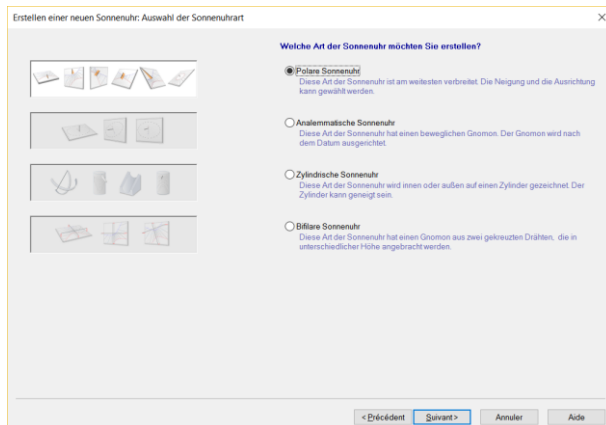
Erstellen einer neuen Sonnenuhr: Auswahl der Sonnenuhrart

Welche Art der Sonnenuhr möchten Sie erstellen?

Polare Sonnenuhr
Diese Art der Sonnenuhr ist am weitesten verbreitet. Die Neigung und die Ausrichtung kann gewählt werden.

Analemmatische Sonnenuhr
Diese Art der Sonnenuhr hat einen beweglichen Gnomon. Der Gnomon wird nach dem Datum ausgerichtet.

Zylindrische Sonnenuhr
Diese Art der Sonnenuhr wird innen oder außen auf einen Zylinder gezeichnet. Der Zylinder kann geneigt sein.

Bifilare Sonnenuhr
Diese Art der Sonnenuhr hat einen Gnomon aus zwei gekreuzten Drähten, die in unterschiedlicher Höhe angebracht werden.

< Précédent | Suivant > | Annuler | Aide